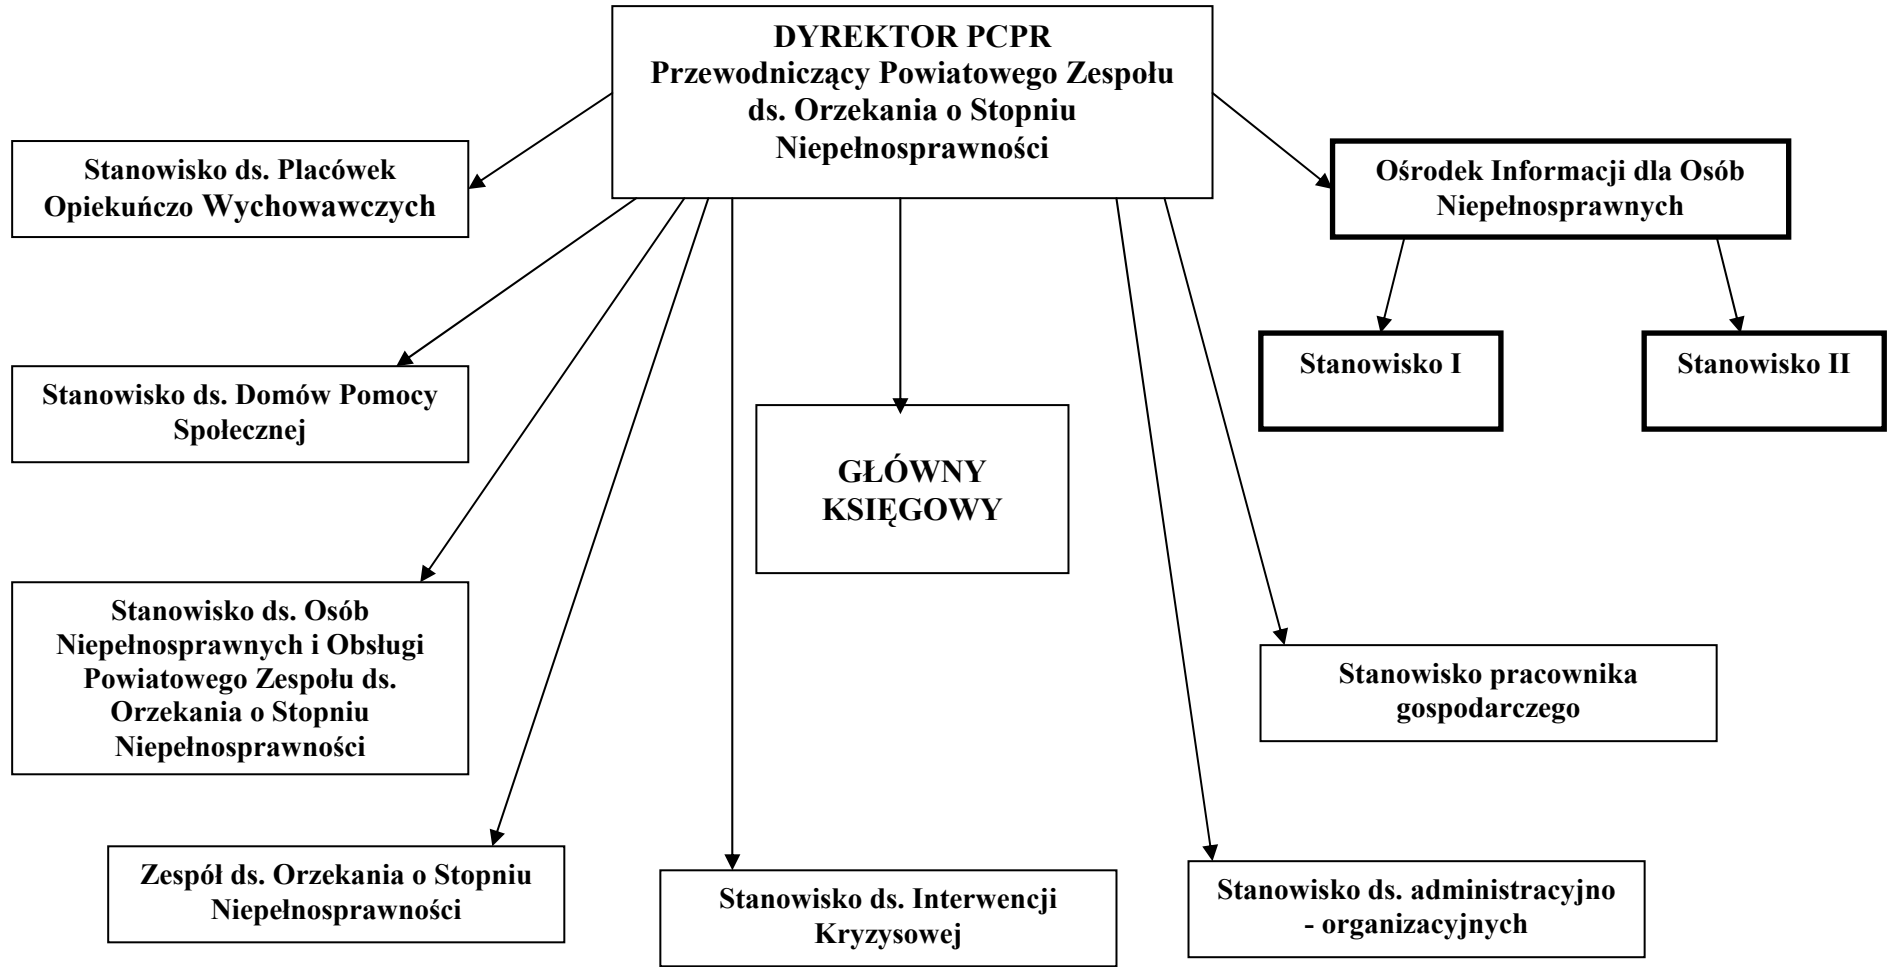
DYREKTOR PCPR
Przewodniczący Powiatowego Zespołu ds. Orzekania o Stopniu Niepełnosprawności

Stanowisko ds. Placówek Opiekuńczo Wychowawczych

Ośrodek Informacji dla Osób Niepełnosprawnych

Stanowisko I

Stanowisko II

Stanowisko ds. Domów Pomocy Społecznej

GŁÓWNY KSIĘGOWY

Stanowisko ds. Osób Niepełnosprawnych i Obsługi Powiatowego Zespołu ds. Orzekania o Stopniu Niepełnosprawności

Stanowisko pracownika gospodarczego

Zespół ds. Orzekania o Stopniu Niepełnosprawności

Stanowisko ds. Interwencji Kryzysowej

Stanowisko ds. administracyjno - organizacyjnych